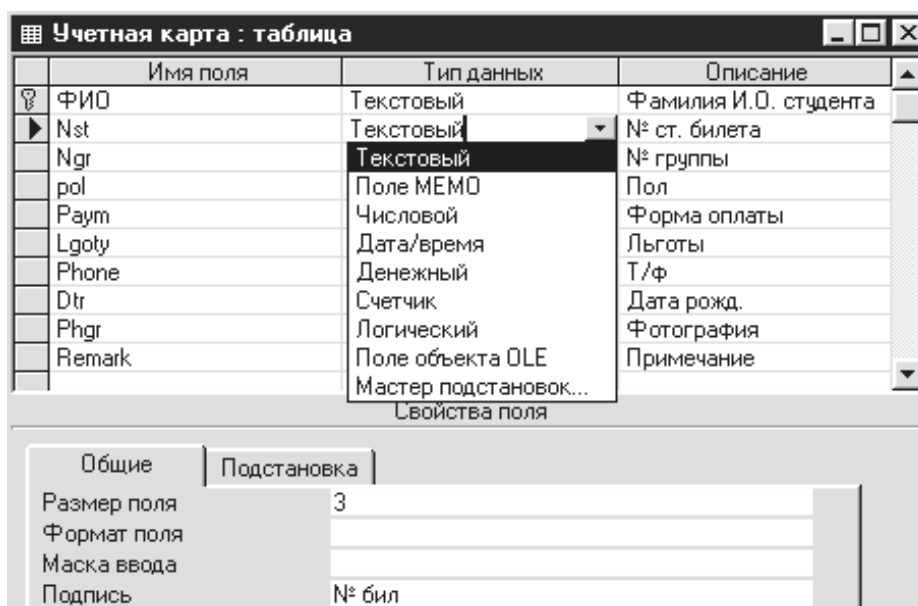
Учетная карта : таблица

| Имя поля | Тип данных | Описание |
|---|---|---|
| ФИО | Текстовый | Фамилия И.О. студента |
| Nst | Текстовый | № ст. билета |
| Ngr | Текстовый | № группы |
| pol | Поле МЕМО | Пол |
| Paym | Числовой | Форма оплаты |
| Lgoty | Дата/время | Льготы |
| Phone | Денежный | Т/ф |
| Dtr | Счетчик | Дата рожд. |
| Phgr | Логический | Фотография |
| Remark | Поле объекта OLE | Примечание |
| | Мастер подстановок... | |

Свойства поля

Общие | Подстановка

| | |
|---|---|
| Размер поля | 3 |
| Формат поля | |
| Маска ввода | |
| Подпись | № бил |